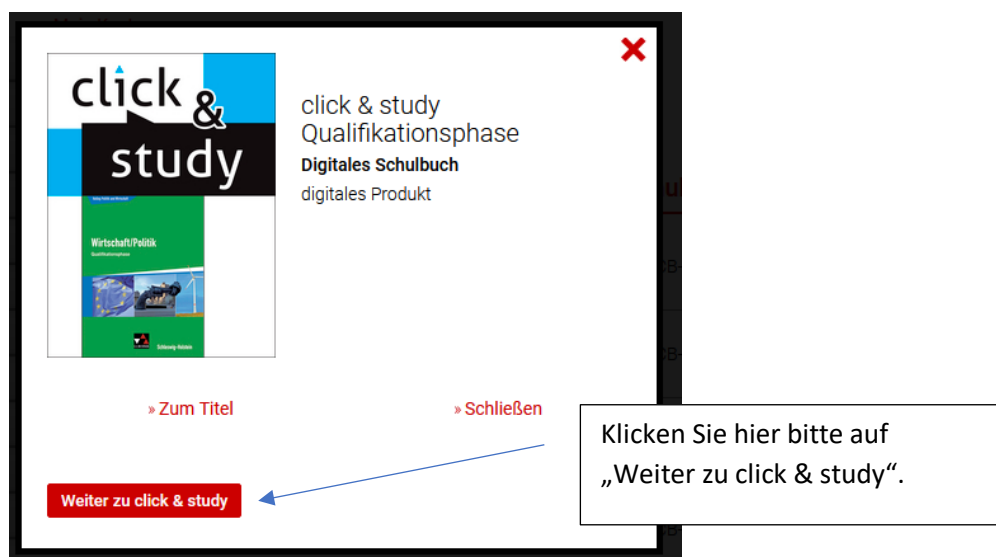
click & study

Wirtschaft/Politik
Qualifikationsphase

Schleswig-Holstein

click & study
Qualifikationsphase
Digitales Schulbuch
digitales Produkt

» Zum Titel

» Schließen

Klicken Sie hier bitte auf „Weiter zu click & study“.

Weiter zu click & study